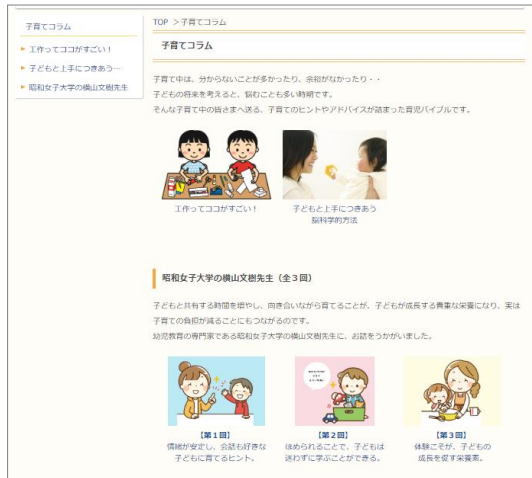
子育てコラム

工作ってココがすごい！

子どもと上手につきあう…

昭和女子大学の横山文樹先生

TOP ＞子育てコラム

子育てコラム

子育て中は、分からないことが多かったり、余裕がなかったり・・
子どもの将来を考えると、悩むことも多い時期です。
そんな子育て中の皆さまへ送る、子育てのヒントやアドバイスが詰まった育児バイブルです。

工作ってココがすごい！

子どもと上手につきあう
脳科学的方法

昭和女子大学の横山文樹先生（全３回）

子どもと共有する時間を増やし、向き合いながら育てることが、子どもが成長する貴重な栄養になり、実は子育ての負担が減ることにもつながるのです。
幼児教育の専門家である昭和女子大学の横山文樹先生に、お話をうかがいました。

［illegible］

【第１回】
情緒が安定し、会話も好きな子どもに育てるヒント。

【第２回】
ほめられることで、子どもは迷わずに学ぶことができる。

【第３回】
体験こそが、子どもの成長を促す栄養素。